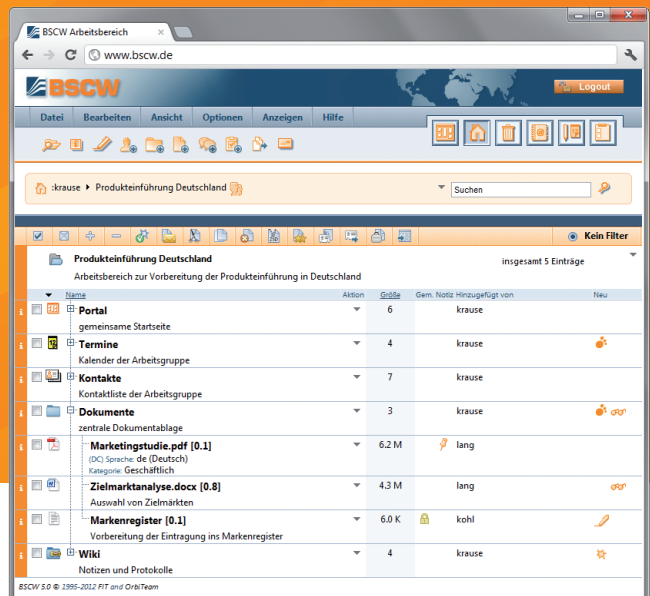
BSCW Arbeitsbereich

www.bscw.de

BSCW

Logout

Datei Bearbeiten Ansicht Optionen Anzeigen Hilfe

:krause ▸ Produkteinführung Deutschland

Suchen

Kein Filter

Produkteinführung Deutschland

Arbeitsbereich zur Vorbereitung der Produkteinführung in Deutschland

insgesamt 5 Einträge

| | Name | Aktion | Größe | Gem. Notiz | Hinzugefügt von | Neu |
|---|---|---|---|---|---|---|
| i | Portal<br>gemeinsame Startseite | | 6 | | krause | |
| i | Termine<br>Kalender der Arbeitsgruppe | | 4 | | krause | |
| i | Kontakte<br>Kontaktliste der Arbeitsgruppe | | 7 | | krause | |
| i | Dokumente<br>zentrale Dokumentablage | | 3 | | krause | |
| i | Marketingstudie.pdf [0.1]<br>(DC) Sprache: de (Deutsch)<br>Kategorie: Geschäftlich | | 6.2 M | | lang | |
| i | Zielmarktanalyse.docx [0.8]<br>Auswahl von Zielmärkten | | 4.3 M | | lang | |
| i | Markenregister [0.1]<br>Vorbereitung der Eintragung ins Markenregister | | 6.0 K | | kohl | |
| i | Wiki<br>Notizen und Protokolle | | 4 | | krause | |

BSCW 5.0 © 1995-2012 FIT and OrbiTeam